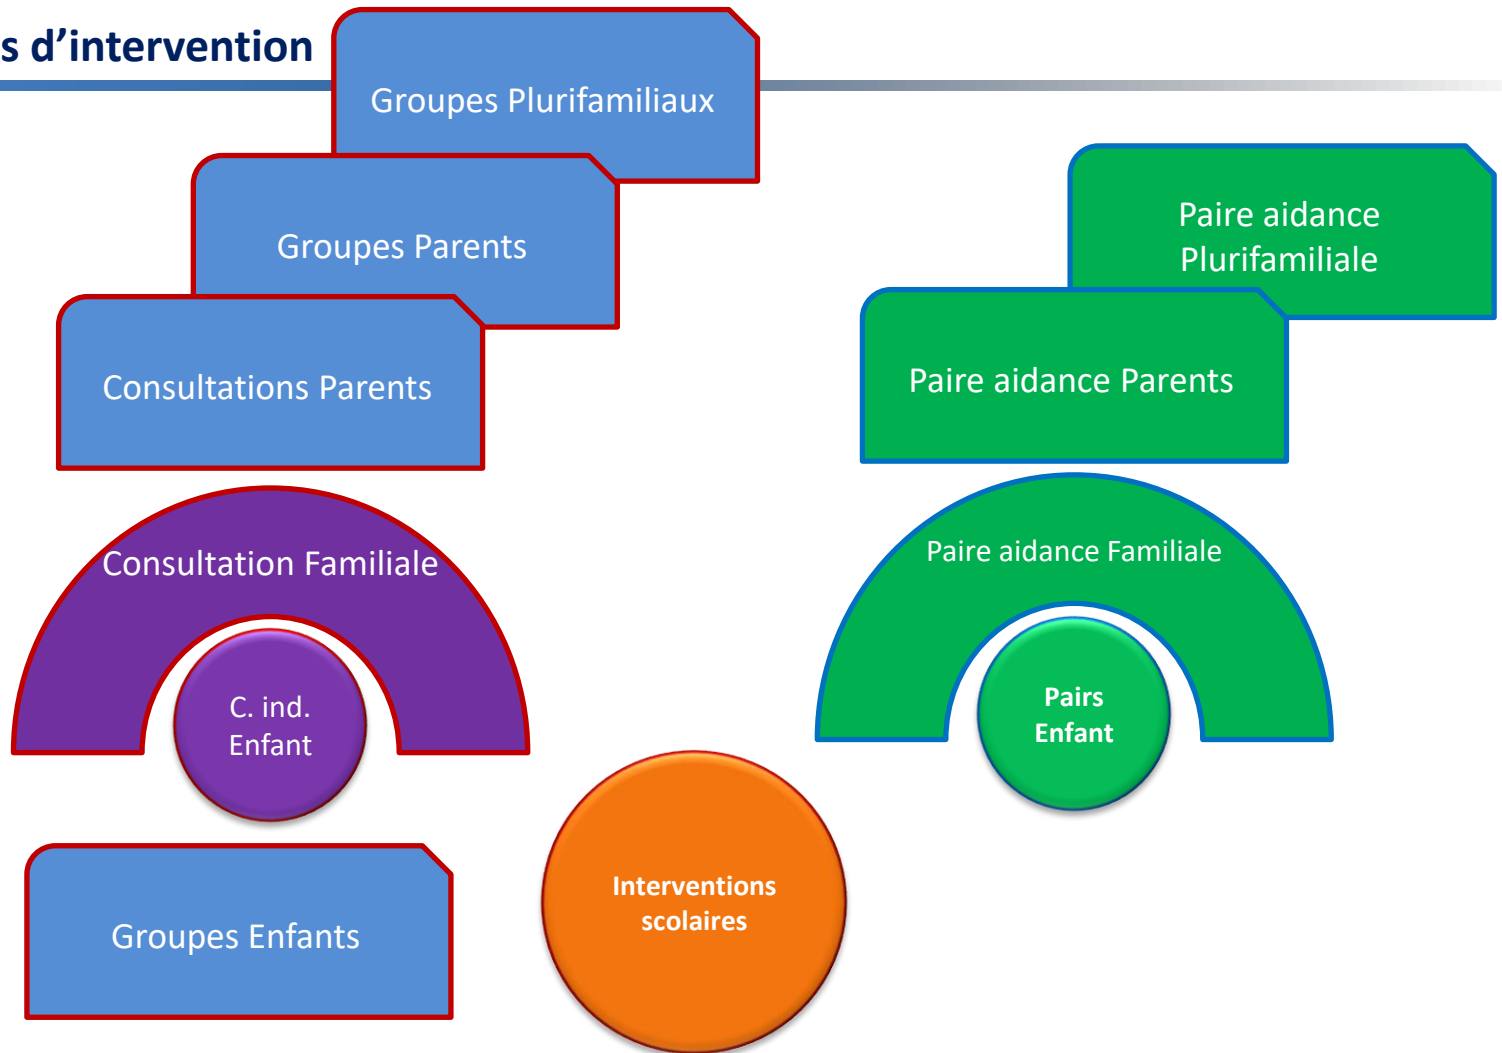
s d’intervention

Groupes Plurifamiliaux

Groupes Parents

Consultations Parents

Paire aidance Plurifamiliale

Paire aidance Parents

Consultation Familiale

C. ind. Enfant

Paire aidance Familiale

Pairs Enfant

Groupes Enfants

Interventions scolaires